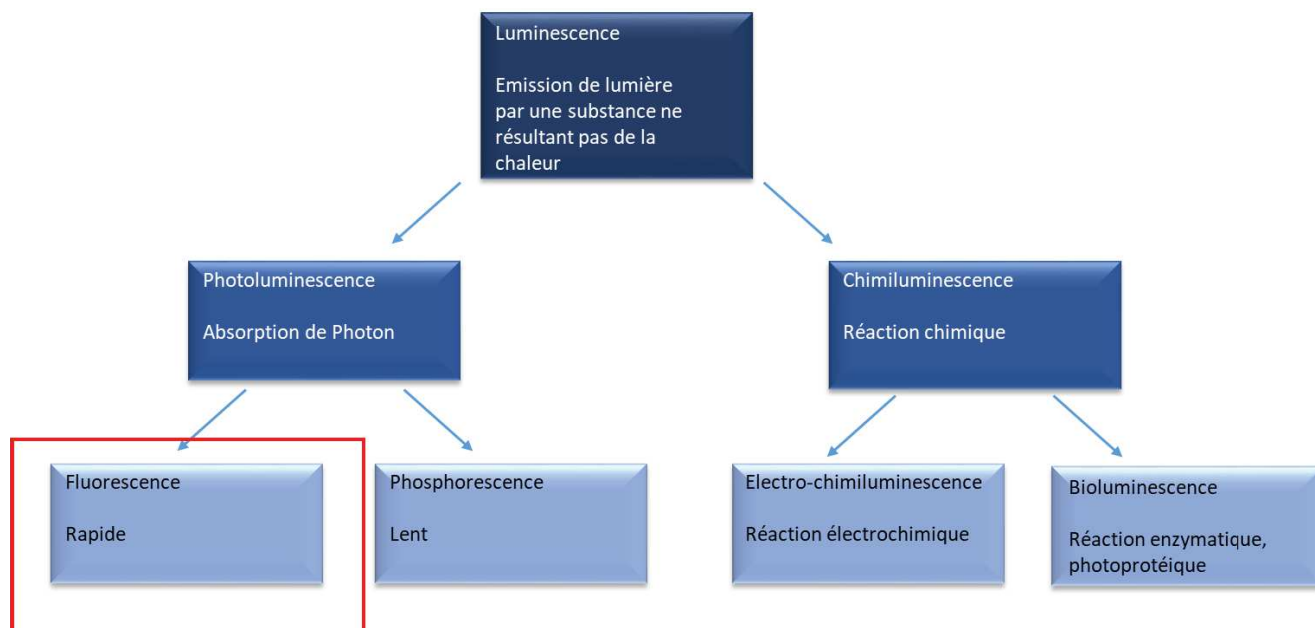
Luminescence

Emission de lumière par une substance ne résultant pas de la chaleur

Photoluminescence

Absorption de Photon

Chimiluminescence

Réaction chimique

Fluorescence

Rapide

Phosphorescence

Lent

Electro-chimiluminescence

Réaction électrochimique

Bioluminescence

Réaction enzymatique, photoprotéique